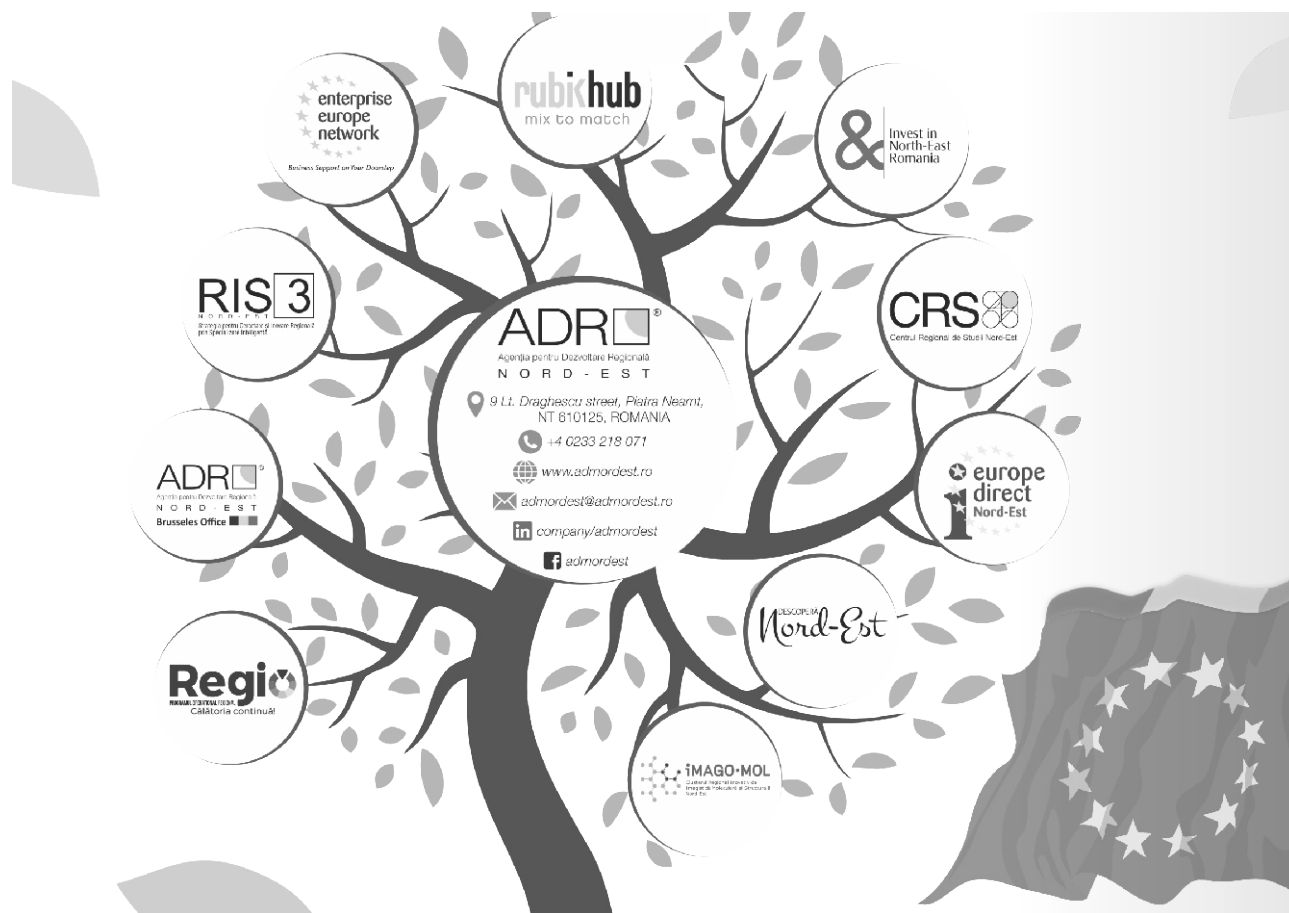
enterprise europe network

Business Support on Your Doorstep

rubikhub
mix to match

Invest in North-East Romania

RIS 3
NORD-EST
Strategia pentru Cercetare și Inovare Regională prin Specializare Inteligentă

ADR®
Agenția pentru Dezvoltare Regională
NORD-EST

9 Lt. Draghescu street, Piatra Neamt, NT 610125, ROMANIA

+4 0233 218 071

www.adrnordest.ro

adrnordest@adrnordest.ro

company/adrnordest

adrnordest

CRS
Centrul Regional de Studii Nord-Est

ADR®
Agenția pentru Dezvoltare Regională
NORD-EST
Brusseles Office

europe direct
Nord-Est

DESCOPERĂ
Nord-Est

Regio
PROGRAMUL OPERAȚIONAL REGIONAL
Călătoria continuă!

iMAGO-MOL
Clusterul Regional Inovativ de Imagistică Moleculară și Structurală Nord-Est